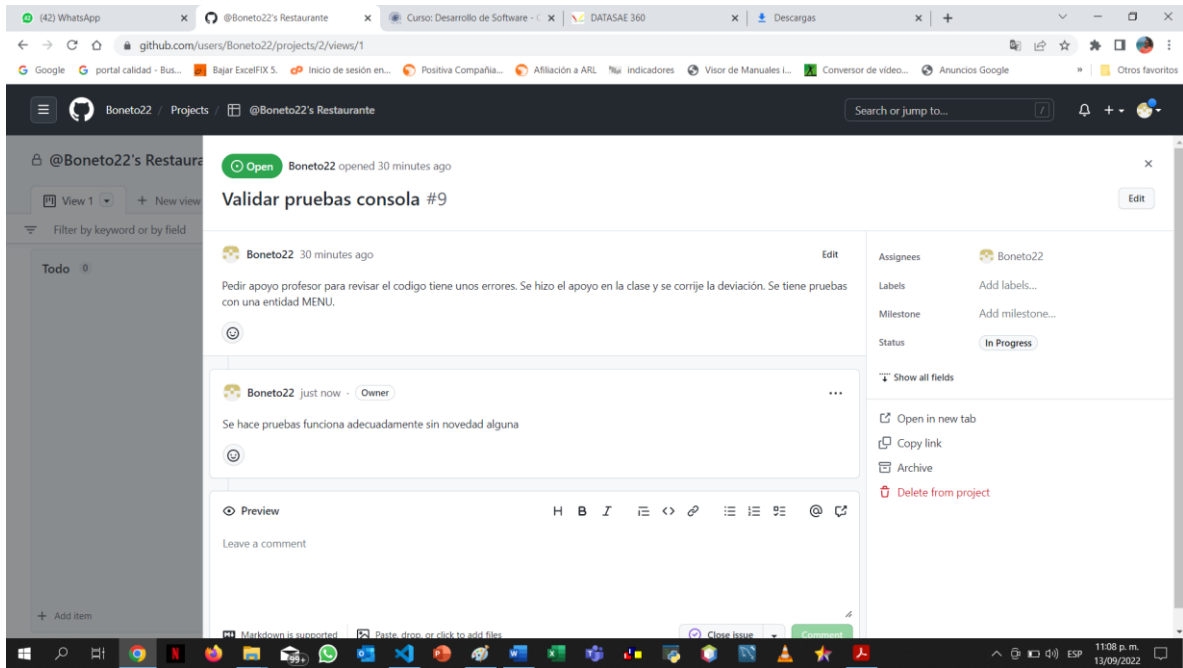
(42) WhatsApp
@Boneto22's Restaurante
Curso: Desarrollo de Software - C
DATASAE 360
Descargas

github.com/users/Boneto22/projects/2/views/1

Google   portal calidad - Bus...   Bajar ExcelFIX 5.   Inicio de sesión en...   Positiva Compañia...   Afiliación a ARL   indicadores   Visor de Manuales i...   Conversor de vídeo...   Anuncios Google   Otros favoritos

Boneto22 / Projects / @Boneto22's Restaurante
Search or jump to...

@Boneto22's Restaura
View 1   + New view
Filter by keyword or by field
Todo 0

+ Add item

Open   Boneto22 opened 30 minutes ago

Validar pruebas consola #9

Edit

Boneto22 30 minutes ago   Edit

Pedir apoyo profesor para revisar el codigo tiene unos errores. Se hizo el apoyo en la clase y se corrije la deviación. Se tiene pruebas con una entidad MENU.

Boneto22 just now · Owner   ...

Se hace pruebas funciona adecuadamente sin novedad alguna

Preview   H B I

Leave a comment

Markdown is supported   Paste, drop, or click to add files   Close issue   Comment

Assignees   Boneto22
Labels   Add labels...
Milestone   Add milestone...
Status   In Progress

Show all fields

Open in new tab
Copy link
Archive
Delete from project

ESP   11:08 p. m.   13/09/2022